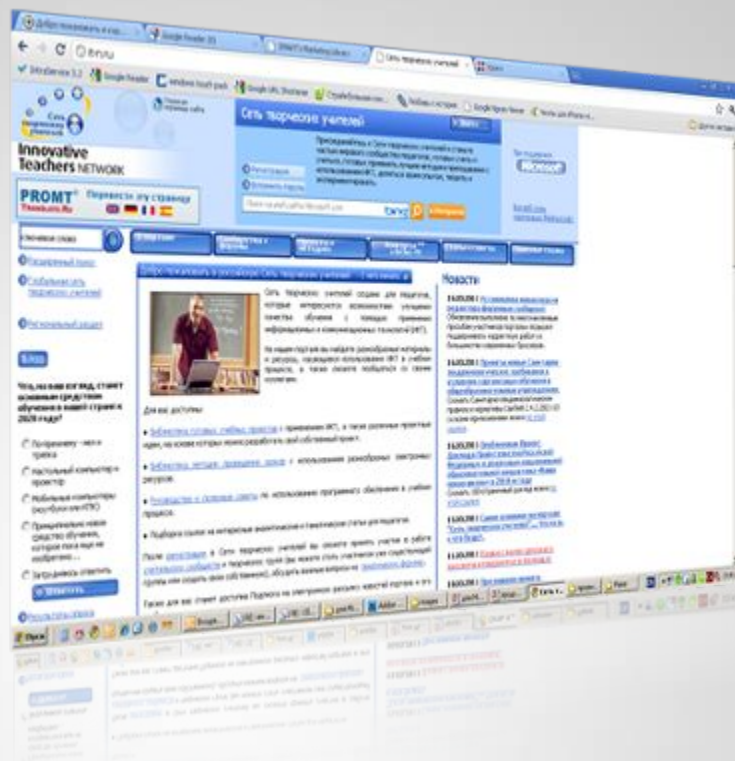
Добро пожаловать в сет

Google Reader (9)

Сеть творческих учителей

Google

Innovative Teachers NETWORK

PROMT Translate.Ru

Перевести эту страницу

Сеть творческих учителей

Ключевое слово

Расширенный поиск

Глобальная сеть творческих учителей

Региональный раздел

Блиц

Что, на ваш взгляд, станет основным средством обучения в нашей стране к 2020 году?

По-прежнему - мел и тряпка

Настольный компьютер и проектор

Мобильные компьютеры (ноутбуки или КПК)

Принципиально новое средство обучения, которое пока еще не изобретено...

Затрудняюсь ответить

Ответить

Результаты опроса

Добро пожаловать в российскую Сеть творческих учителей

Сеть творческих учителей создана для педагогов, которые интересуются возможностями улучшения качества обучения с помощью применения информационных и коммуникационных технологий (ИКТ).

На нашем портале вы найдете разнообразные материалы и ресурсы, касающиеся использования ИКТ в учебном процессе, а также сможете поделиться со своими коллегами.

Для вас доступны:

Библиотека готовых учебных проектов с применением ИКТ, а также различные проектные идеи, на основе которых можно разработать свой собственный проект.

Библиотека методик проведения уроков с использованием разнообразных электронных ресурсов.

Руководства и полезные советы по использованию программного обеспечения в учебном процессе.

Подборка ссылок на интересные аналитические и тематические статьи для педагогов.

После регистрации в Сети творческих учителей вы сможете принять участие в работе сообществ и творческих групп

Новости

Microsoft

Пуск